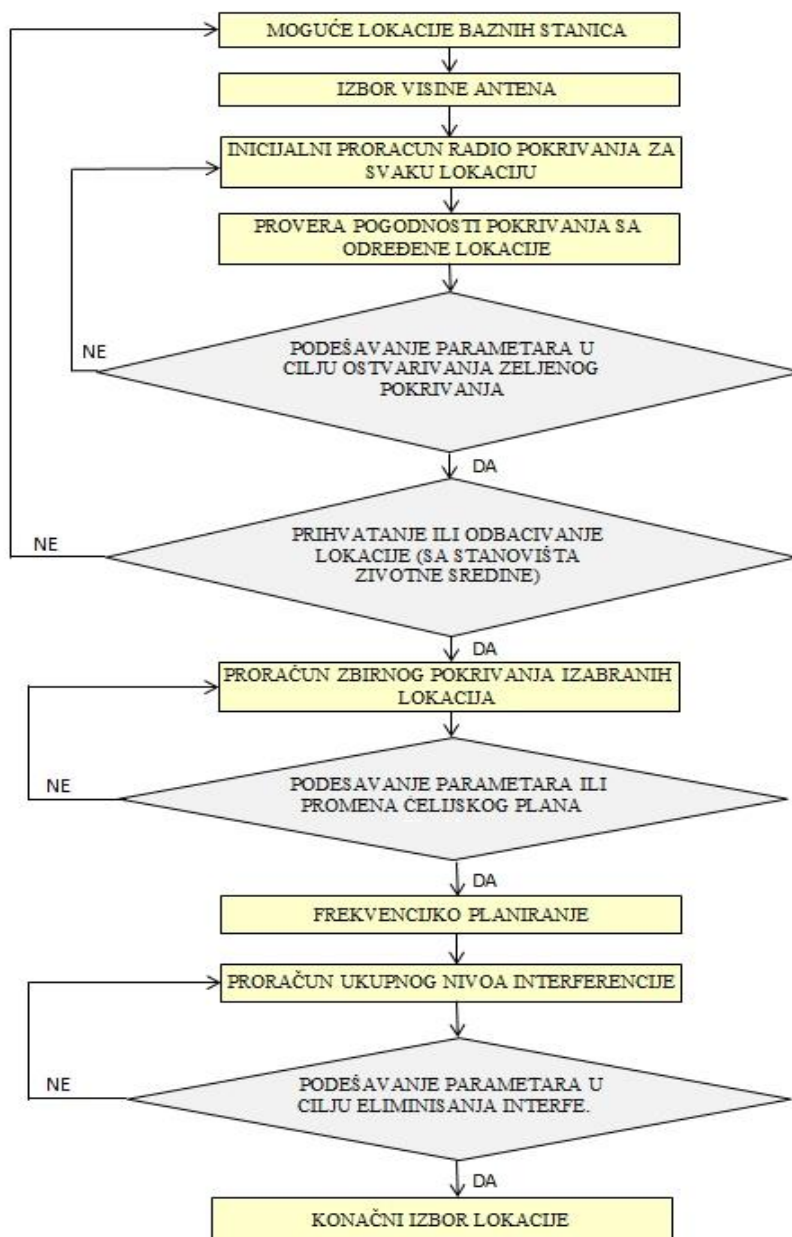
MOGUĆE LOKACIJE BAZNIH STANICA

IZBOR VISINE ANTENA

INICIJALNI PRORACUN RADIO POKRIVANJA ZA SVAKU LOKACIJU

PROVERA POGODNOSTI POKRIVANJA SA ODREĐENE LOKACIJE

NE

PODEŠAVANJE PARAMETARA U CILJU OSTVARIVANJA ZELJENOG POKRIVANJA

DA

NE

PRIHVATANJE ILI ODBACIVANJE LOKACIJE (SA STANOVIŠTA ZIVOTNE SREDINE)

DA

PRORAČUN ZBIRNOG POKRIVANJA IZABRANIH LOKACIJA

NE

PODESAVANJE PARAMETARA ILI PROMENA ČELIJSKOG PLANA

DA

FREKVENCIJKO PLANIRANJE

PRORAČUN UKUPNOG NIVOA INTERFERENCIJE

NE

PODEŠAVANJE PARAMETARA U CILJU ELIMINISANJA INTERFE.

DA

KONAČNI IZBOR LOKACIJE